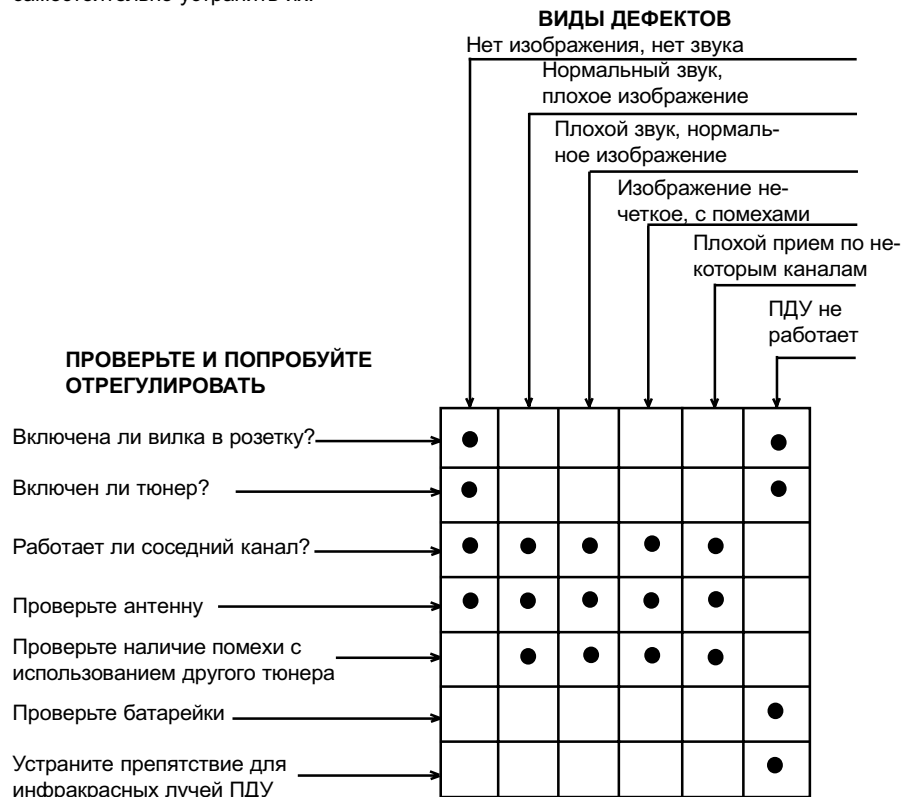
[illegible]

ВИДЫ ДЕФЕКТОВ

Нет изображения, нет звука

Нормальный звук, плохое изображение

Плохой звук, нормальное изображение

Изображение нечеткое, с помехами

Плохой прием по некоторым каналам

ПДУ не работает

ПРОВЕРЬТЕ И ПОПРОБУЙТЕ ОТРЕГУЛИРОВАТЬ

| | | | | | | |
|---|---|---|---|---|---|---|
| Включена ли вилка в розетку? | ● | | | | | ● |
| Включен ли тюнер? | ● | | | | | ● |
| Работает ли соседний канал? | ● | ● | ● | ● | ● | |
| Проверьте антенну | ● | ● | ● | ● | ● | |
| Проверьте наличие помехи с использованием другого тюнера | | ● | ● | ● | ● | |
| Проверьте батарейки | | | | | | ● |
| Устраните препятствие для инфракрасных лучей ПДУ | | | | | | ● |